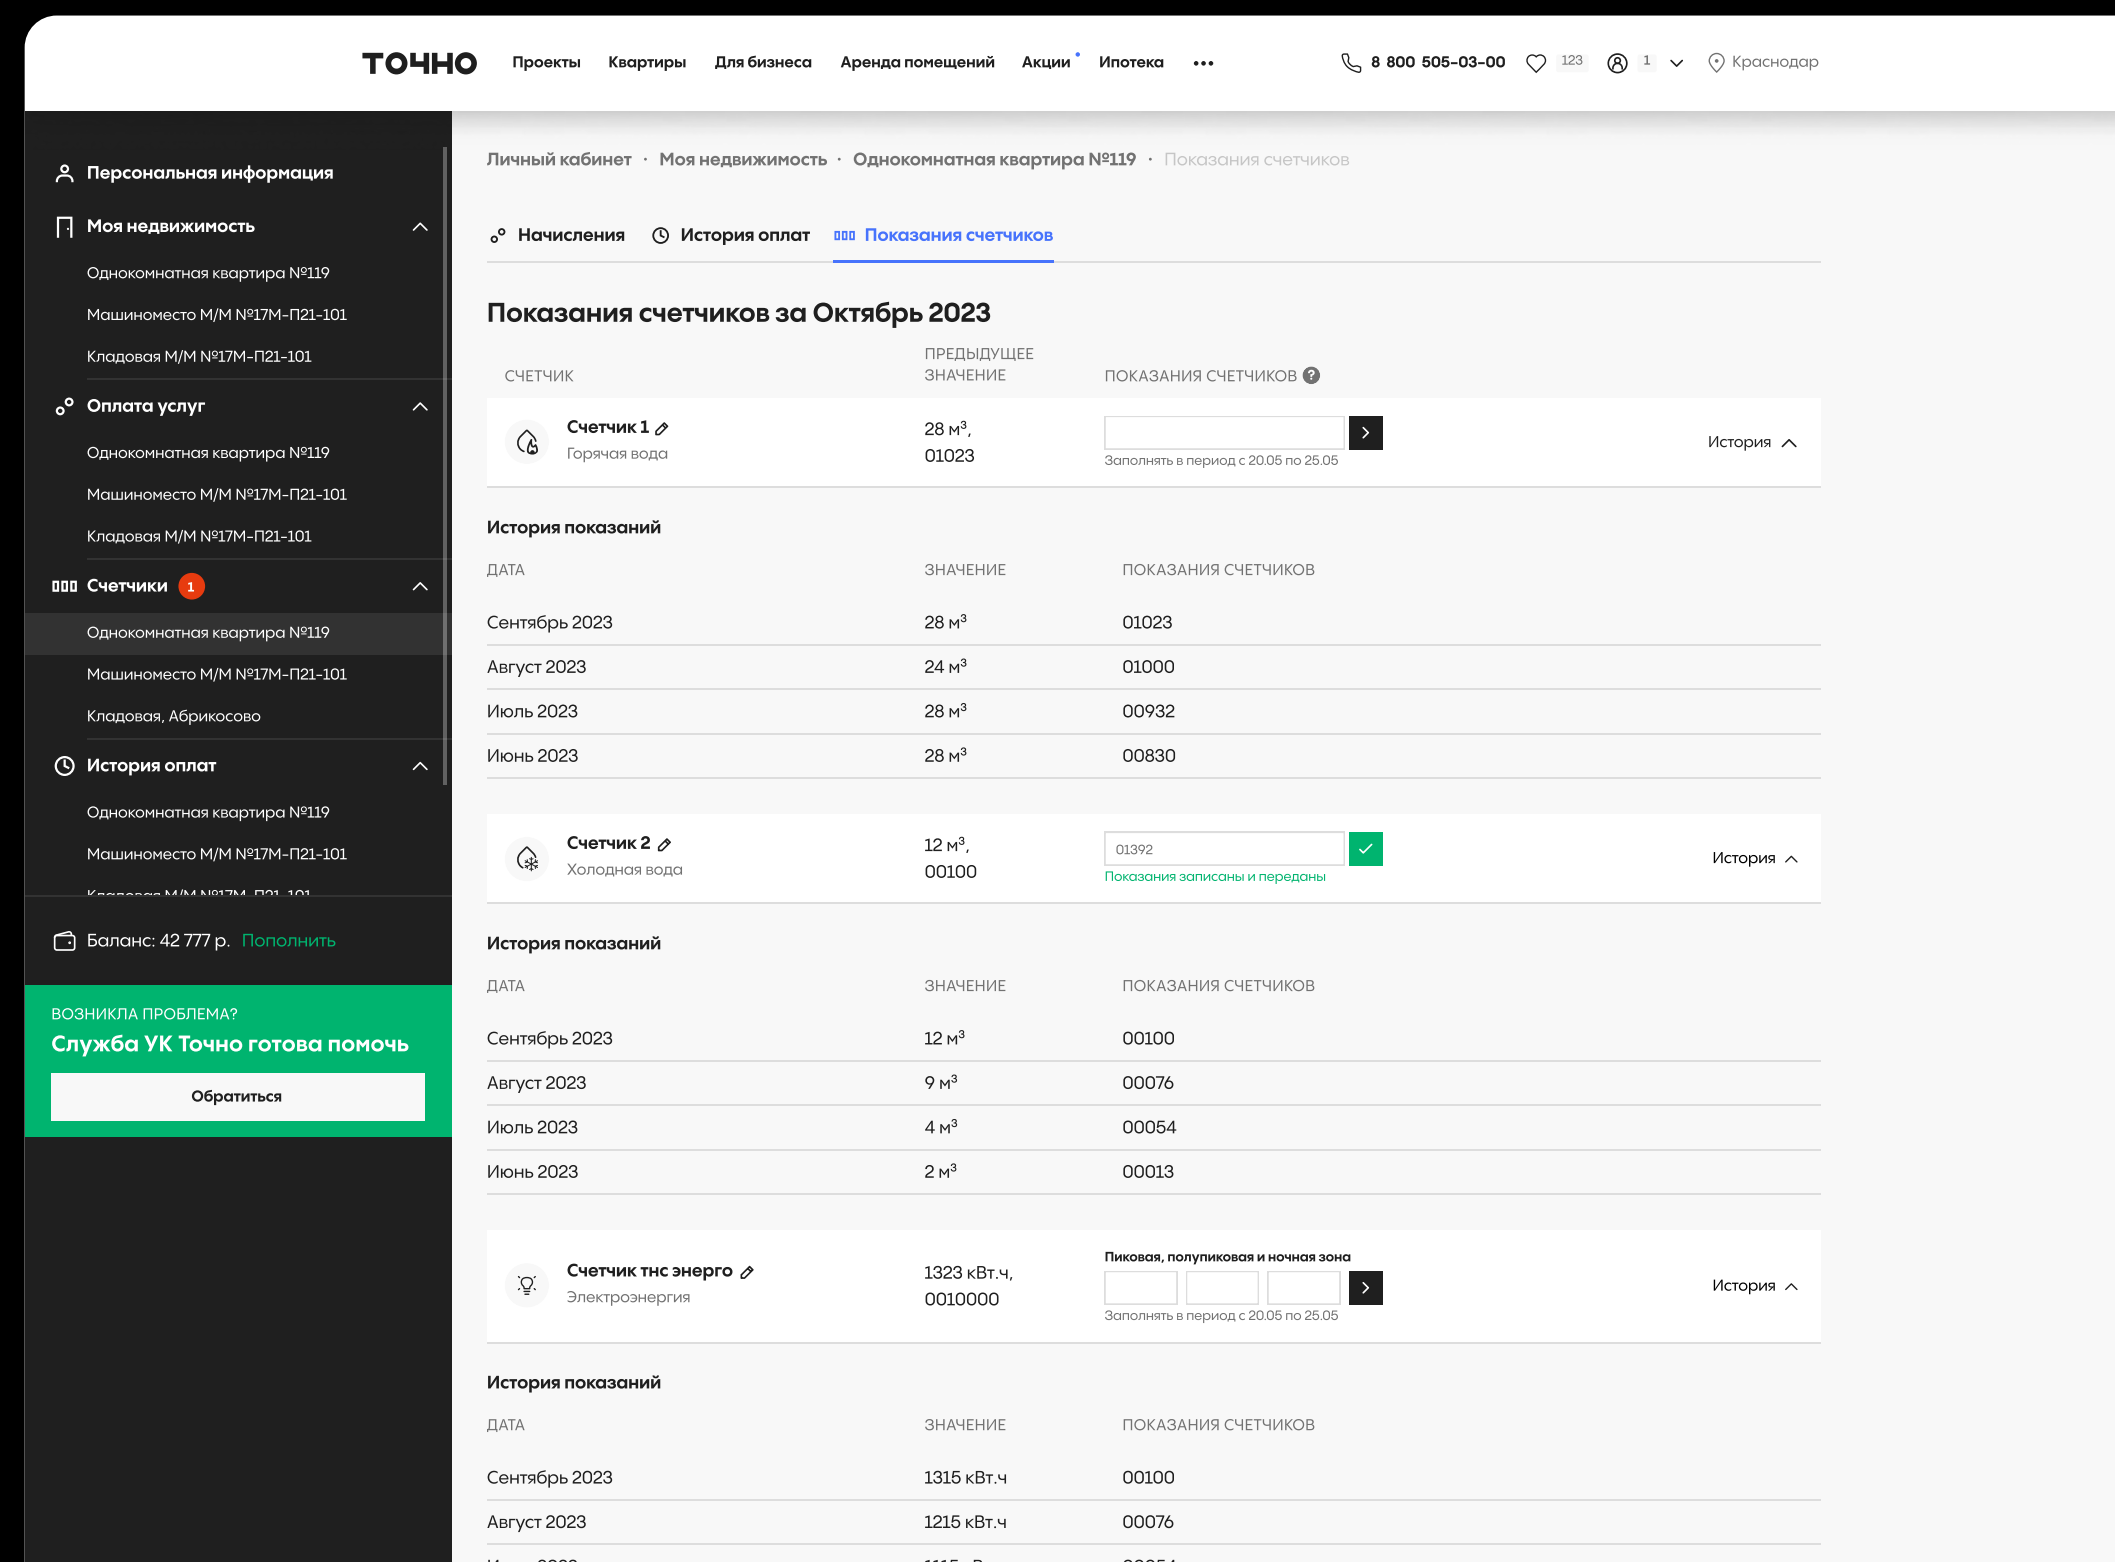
ТОЧНО Проекты Квартиры Для бизнеса Аренда помещений Акции Ипотека ••• 8 800 505-03-00 123 1 Краснодар

Персональная информация

Моя недвижимость

Однокомнатная квартира №119

Машиноместо М/М №17М-П21-101

Кладовая М/М №17М-П21-101

Оплата услуг

Однокомнатная квартира №119

Машиноместо М/М №17М-П21-101

Кладовая М/М №17М-П21-101

Счетчики 1

Однокомнатная квартира №119

Машиноместо М/М №17М-П21-101

Кладовая, Абрикосово

История оплат

Однокомнатная квартира №119

Машиноместо М/М №17М-П21-101

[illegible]

Баланс: 42 777 р. Пополнить

ВОЗНИКЛА ПРОБЛЕМА?

Служба УК Точно готова помочь

Обратиться

Личный кабинет · Моя недвижимость · Однокомнатная квартира №119 · Показания счетчиков

Начисления История оплат Показания счетчиков

Показания счетчиков за Октябрь 2023

СЧЕТЧИК | ПРЕДЫДУЩЕЕ ЗНАЧЕНИЕ | ПОКАЗАНИЯ СЧЕТЧИКОВ

Счетчик 1
Горячая вода
28 м³, 01023
Заполнять в период с 20.05 по 25.05
История

История показаний

| ДАТА | ЗНАЧЕНИЕ | ПОКАЗАНИЯ СЧЕТЧИКОВ |
|---|---|---|
| Сентябрь 2023 | 28 м³ | 01023 |
| Август 2023 | 24 м³ | 01000 |
| Июль 2023 | 28 м³ | 00932 |
| Июнь 2023 | 28 м³ | 00830 |

Счетчик 2
Холодная вода
12 м³, 00100
01392
Показания записаны и переданы
История

История показаний

| ДАТА | ЗНАЧЕНИЕ | ПОКАЗАНИЯ СЧЕТЧИКОВ |
|---|---|---|
| Сентябрь 2023 | 12 м³ | 00100 |
| Август 2023 | 9 м³ | 00076 |
| Июль 2023 | 4 м³ | 00054 |
| Июнь 2023 | 2 м³ | 00013 |

Счетчик тнс энерго
Электроэнергия
1323 кВт.ч, 0010000
Пиковая, полупиковая и ночная зона
Заполнять в период с 20.05 по 25.05
История

История показаний

| ДАТА | ЗНАЧЕНИЕ | ПОКАЗАНИЯ СЧЕТЧИКОВ |
|---|---|---|
| Сентябрь 2023 | 1315 кВт.ч | 00100 |
| Август 2023 | 1215 кВт.ч | 00076 |
| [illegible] | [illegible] | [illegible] |